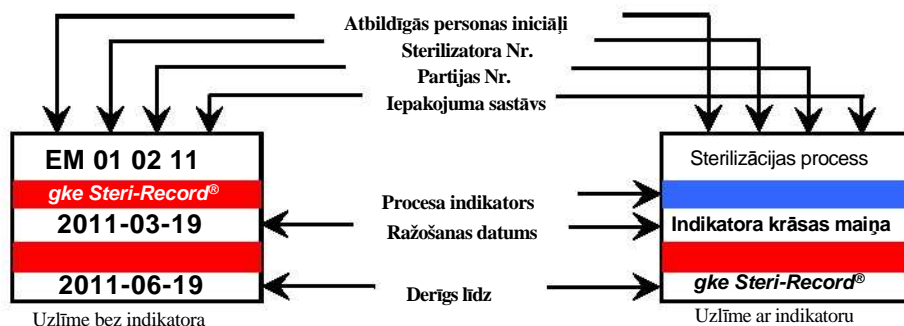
Atbildīgās personas iniciāļi
Sterilizatora Nr.
Partijas Nr.
Iepakojuma sastāvs

EM 01 02 11
gke Steri-Record®
2011-03-19
2011-06-19
Uzlīme bez indikatora

Procesa indikators
Ražošanas datums
Derīgs līdz

Sterilizācijas process
Indikatora krāsas maiņa
gke Steri-Record®
Uzlīme ar indikatoru